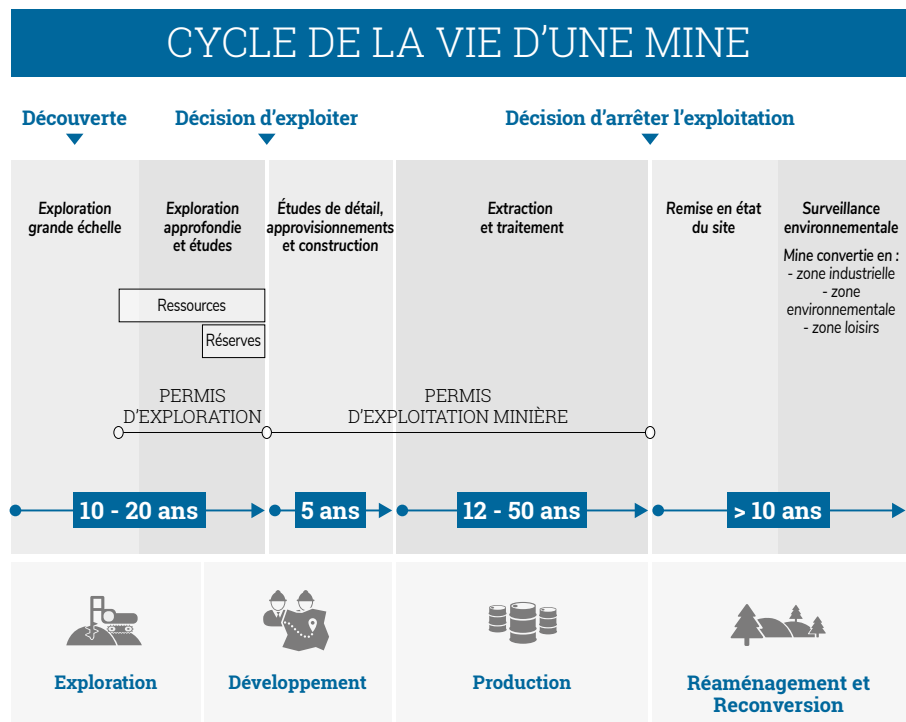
CYCLE DE LA VIE D'UNE MINE

Découverte

Décision d'exploiter

Décision d'arrêter l'exploitation

Exploration grande échelle

Exploration approfondie et études

Études de détail, approvisionnements et construction

Extraction et traitement

Remise en état du site

Surveillance environnementale

Mine convertie en :
- zone industrielle
- zone environnementale
- zone loisirs

Ressources

Réserves

PERMIS D'EXPLORATION

PERMIS D'EXPLOITATION MINIÈRE

10 - 20 ans

5 ans

12 - 50 ans

> 10 ans

Exploration

Développement

Production

Réaménagement et Reconversion